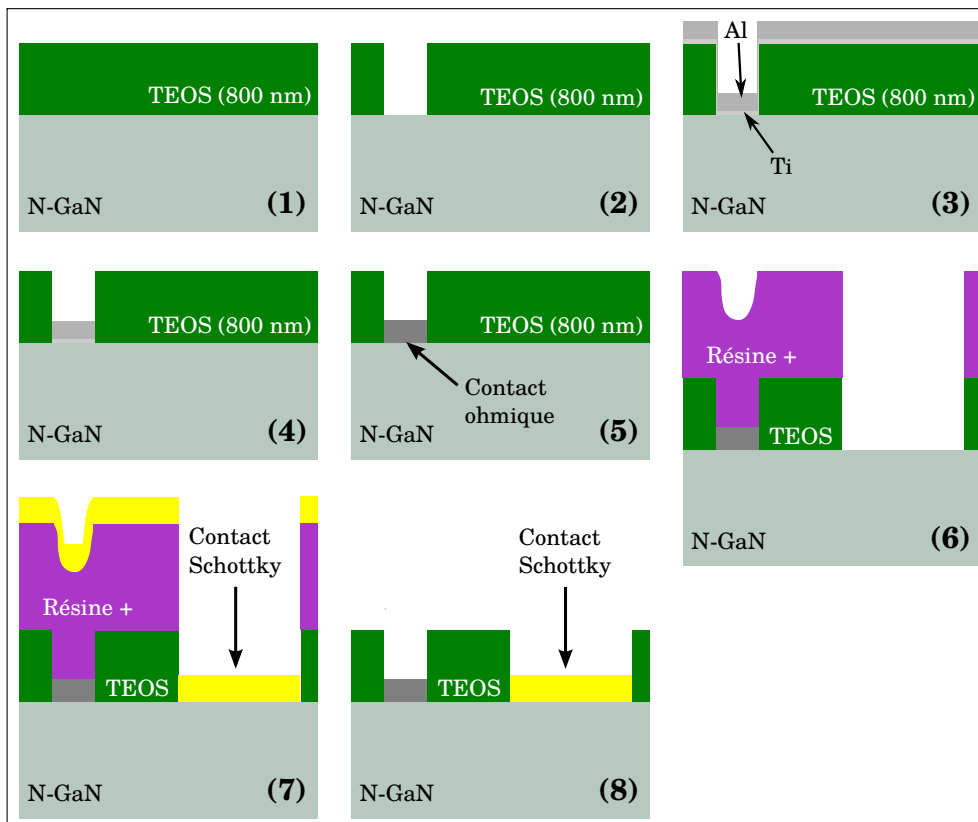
TEOS (800 nm)
N-GaN
(1)

TEOS (800 nm)
N-GaN
(2)

Al
TEOS (800 nm)
Ti
N-GaN
(3)

TEOS (800 nm)
N-GaN
(4)

TEOS (800 nm)
Contact ohmique
N-GaN
(5)

Résine +
TEOS
N-GaN
(6)

Résine +
Contact Schottky
TEOS
N-GaN
(7)

Contact Schottky
TEOS
N-GaN
(8)